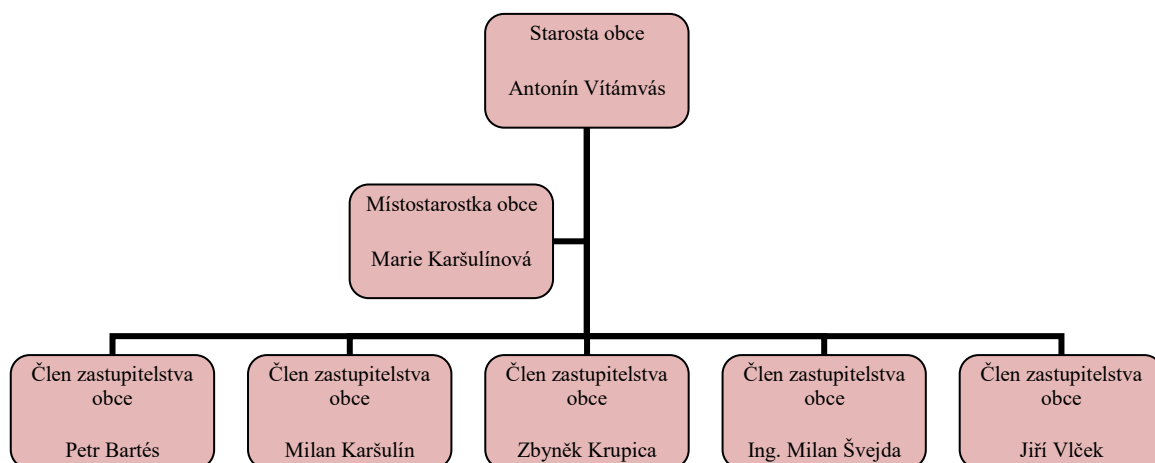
Starosta obce

Antonín Vítámvás

Místostarostka obce

Marie Karšulínová

Člen zastupitelstva obce

Petr Bartés

Člen zastupitelstva obce

Milan Karšulín

Člen zastupitelstva obce

Zbyněk Krupica

Člen zastupitelstva obce

Ing. Milan Švejda

Člen zastupitelstva obce

Jiří Vlček